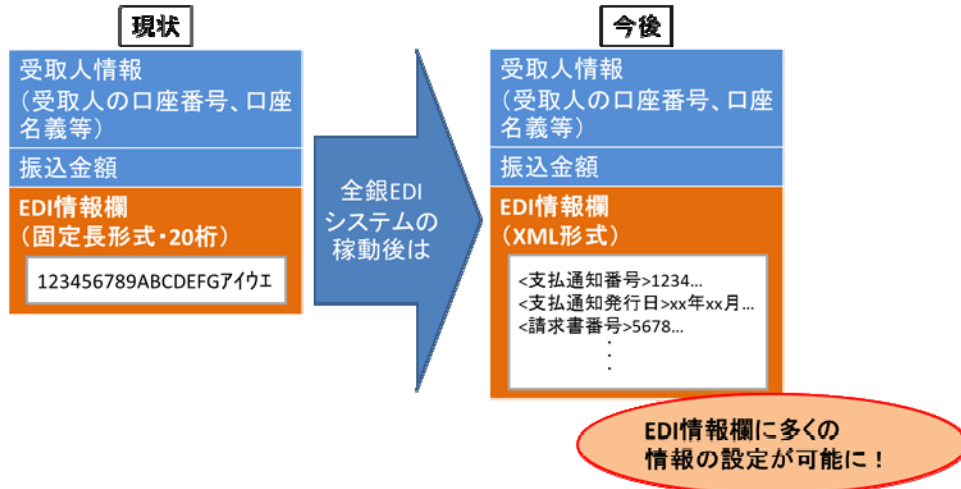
現状

受取人情報
（受取人の口座番号、口座名義等）

振込金額

EDI情報欄
（固定長形式・20桁）

123456789ABCDEFGアイウエ

全銀EDIシステムの稼動後は

今後

受取人情報
（受取人の口座番号、口座名義等）

振込金額

EDI情報欄
（XML形式）

<支払通知番号>1234…
<支払通知発行日>xx年xx月…
<請求書番号>5678…
・
・
・

EDI情報欄に多くの情報の設定が可能に！